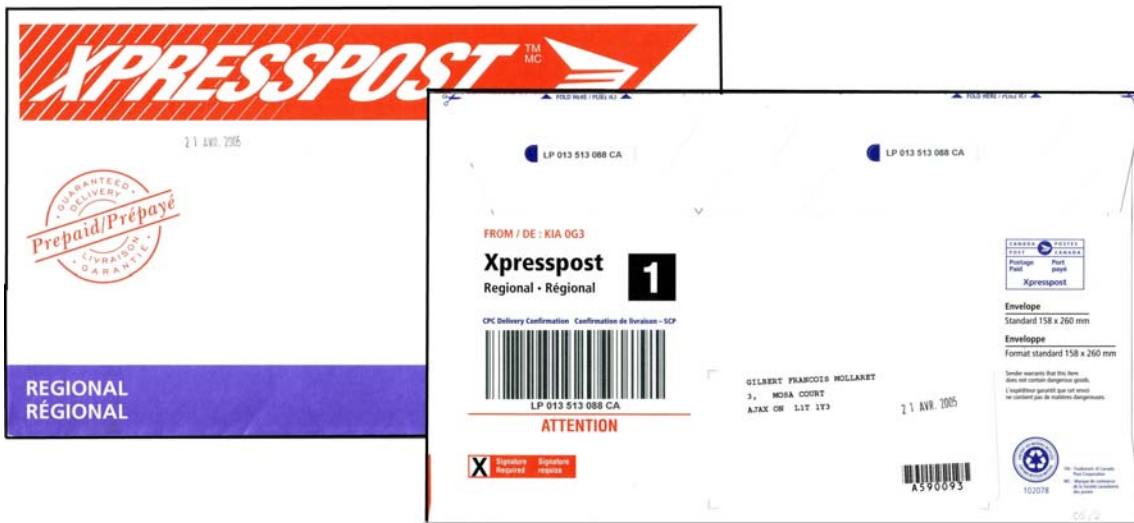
XPRESSPOST TM MC

21 AVR. 2005

GUARANTEED DELIVERY
Prepaid/Prépayé
LIVRAISON GARANTIE

REGIONAL
RÉGIONAL

FOLD HERE / PLIEZ ICI

LP 013 513 088 CA

LP 013 513 088 CA

FROM / DE : KIA 0G3

Xpresspost
Regional • Régional

1

CPC Delivery Confirmation Confirmation de livraison – SCP

LP 013 513 088 CA

ATTENTION

X Signature Required Signature requise

CANADA POSTES POST CANADA
Postage Paid Port payé
Xpresspost

Envelope
Standard 158 x 260 mm

Enveloppe
Format standard 158 x 260 mm

Sender warrants that this item does not contain dangerous goods.
L'expéditeur garantit que cet envoi ne contient pas de matières dangereuses.

GILBERT FRANCOIS MOLLARET
3, MOSA COURT
AJAX ON L1T 1Y3

21 AVR. 2005

A590093

102078

TM Trademark of Canada Post Corporation
MC Marque de commerce de la Société canadienne des postes